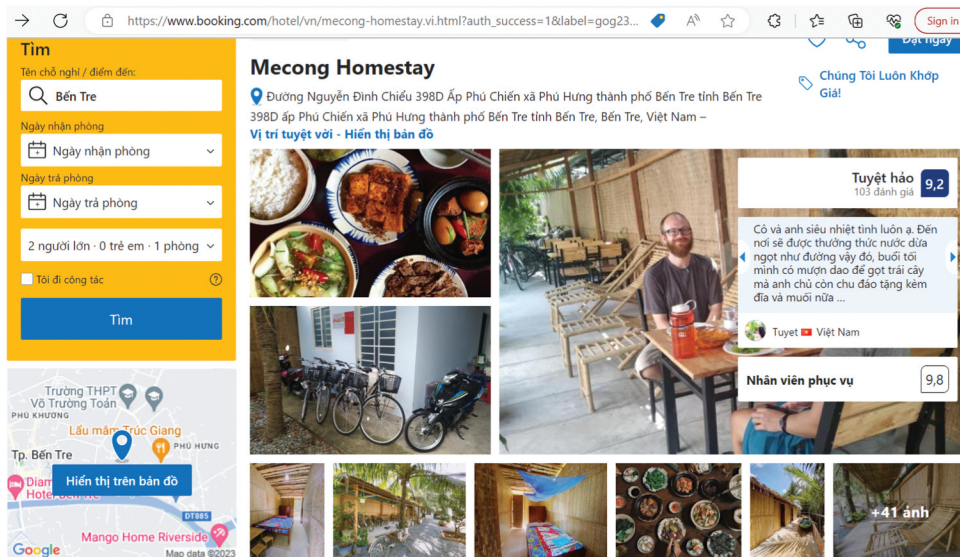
https://www.booking.com/hotel/vn/mecong-homestay.vi.html?auth_success=1&label=gog23...

Sign in

Đặt ngay

Tìm

Tên chỗ nghỉ / điểm đến:

Bến Tre

Ngày nhận phòng

Ngày nhận phòng

Ngày trả phòng

Ngày trả phòng

2 người lớn · 0 trẻ em · 1 phòng

Tôi đi công tác

?

Tìm

Trường THPT Võ Trường Toản

PHÚ KHƯƠNG

Lẩu mắm Trúc Giang

PHÚ HƯNG

Tp. Bến Tre

Hiển thị trên bản đồ

Diam Hotel Bến Tre

DT885

Mango Home Riverside

Google

Map data ©2023

Mecong Homestay

Đường Nguyễn Đình Chiểu 398D Ấp Phú Chiến xã Phú Hưng thành phố Bến Tre tỉnh Bến Tre 398D ấp Phú Chiến xã Phú Hưng thành phố Bến Tre tỉnh Bến Tre, Bến Tre, Việt Nam – Vị trí tuyệt vời - Hiển thị bản đồ

Chúng Tôi Luôn Khớp Giá!

Tuyệt hảo

103 đánh giá

9,2

Cô và anh siêu nhiệt tình luôn ạ. Đến nơi sẽ được thưởng thức nước dừa ngọt như đường vậy đó, buổi tối mình có mượn dao để gọt trái cây mà anh chủ còn chu đáo tặng kèm đĩa và muối nữa ...

Tuyet Việt Nam

Nhân viên phục vụ

9,8

+41 ảnh